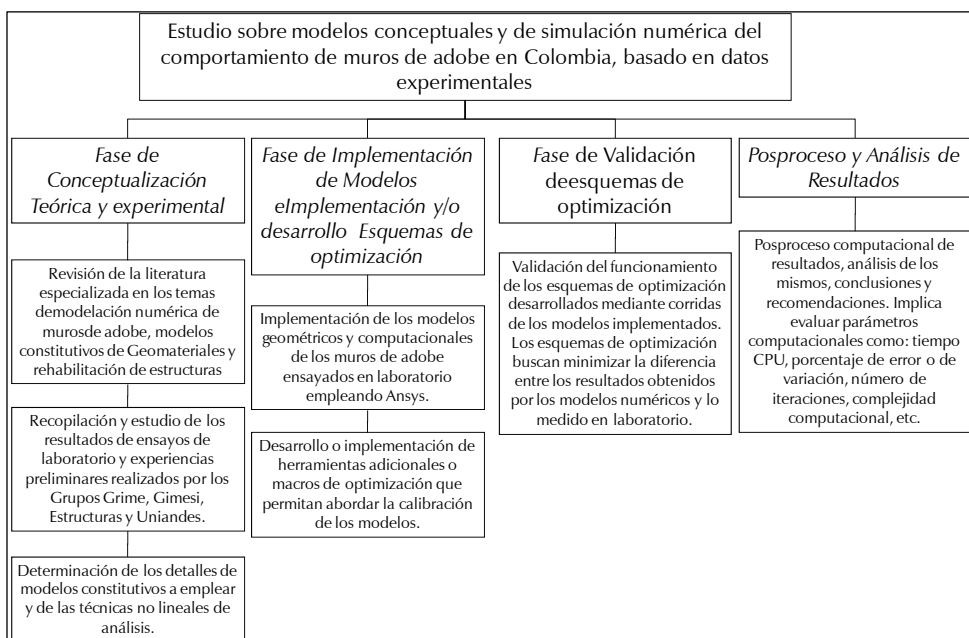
Estudio sobre modelos conceptuales y de simulación numérica del comportamiento de muros de adobe en Colombia, basado en datos experimentales

Fase de Conceptualización Teórica y experimental

Revisión de la literatura especializada en los temas demodelación numérica de murosde adobe, modelos constitutivos de Geomateriales y rehabilitación de estructuras

Recopilación y estudio de los resultados de ensayos de laboratorio y experiencias preliminares realizados por los Grupos Grime, Gimesi, Estructuras y Uniandes.

Determinación de los detalles de modelos constitutivos a emplear y de las técnicas no lineales de análisis.

Fase de Implementación de Modelos eImplementación y/o desarrollo Esquemas de optimización

Implementación de los modelos geométricos y computacionales de los muros de adobe ensayados en laboratorio empleando Ansys.

Desarrollo o implementación de herramientas adicionales o macros de optimización que permitan abordar la calibración de los modelos.

Fase de Validación deesquemas de optimización

Validación del funcionamiento de los esquemas de optimización desarrollados mediante corridas de los modelos implementados. Los esquemas de optimización buscan minimizar la diferencia entre los resultados obtenidos por los modelos numéricos y lo medido en laboratorio.

Posproceso y Análisis de Resultados

Posproceso computacional de resultados, análisis de los mismos, conclusiones y recomendaciones. Implica evaluar parámetros computacionales como: tiempo CPU, porcentaje de error o de variación, número de iteraciones, complejidad computacional, etc.